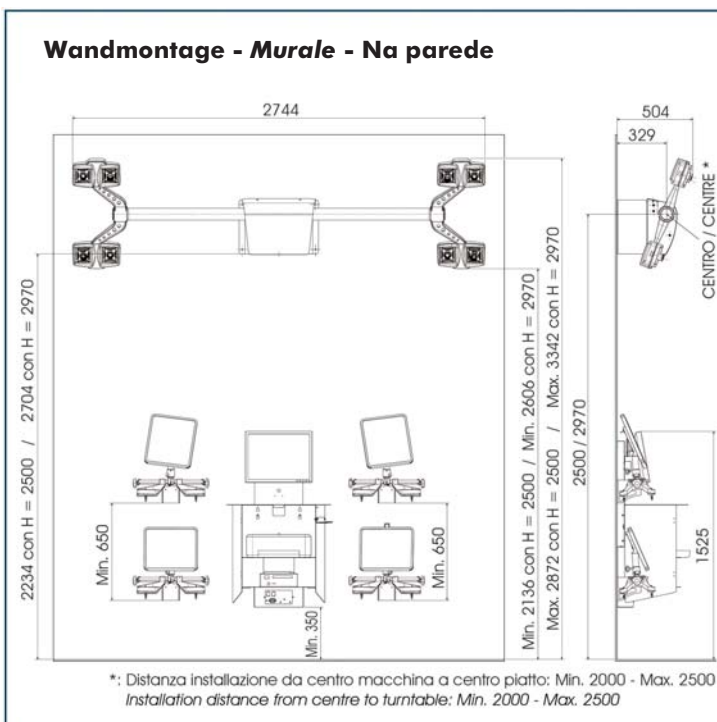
**Wandmontage - *Murale* - Na parede**

2744

504

329

CENTRO / CENTRE *

2234 con H = 2500 / 2704 con H = 2970

Min. 2136 con H = 2500 / Min. 2606 con H = 2970

Max. 2872 con H = 2500 / Max. 3342 con H = 2970

2500 / 2970

Min. 650

Min. 650

Min. 350

1525

*: Distanza installazione da centro macchina a centro piatto: Min. 2000 - Max. 2500
*Installation distance from centre to turntable: Min. 2000 - Max. 2500*